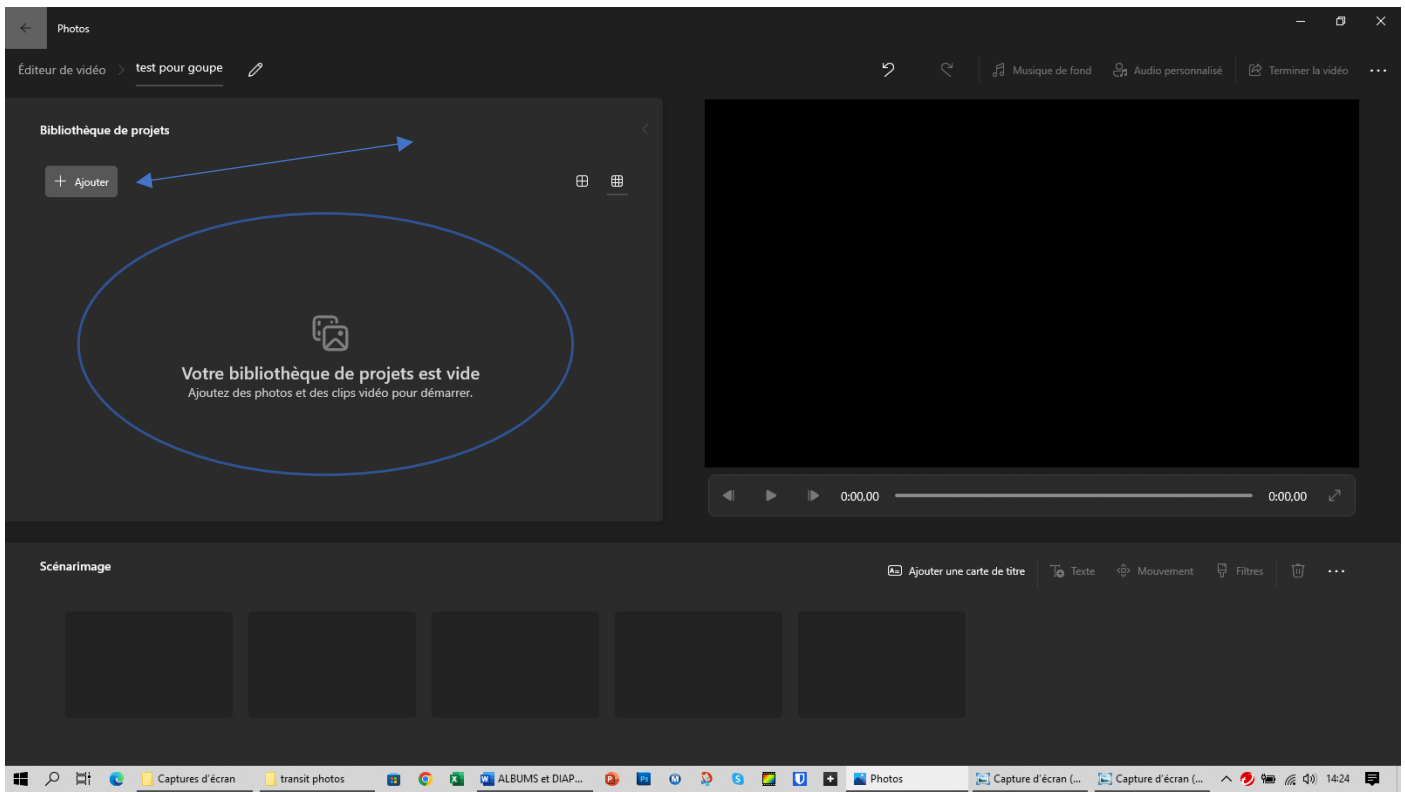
Photos

Éditeur de vidéo > test pour goupe

Musique de fond Audio personnalisé Terminer la vidéo

Bibliothèque de projets

+ Ajouter

Votre bibliothèque de projets est vide
Ajoutez des photos et des clips vidéo pour démarrer.

0:00,00 0:00,00

Scénarimage

Ajouter une carte de titre Texte Mouvement Filtres

Captures d'écran transit photos ALBUMS et DIAP... Photos Capture d'écran (... Capture d'écran (... 14:24